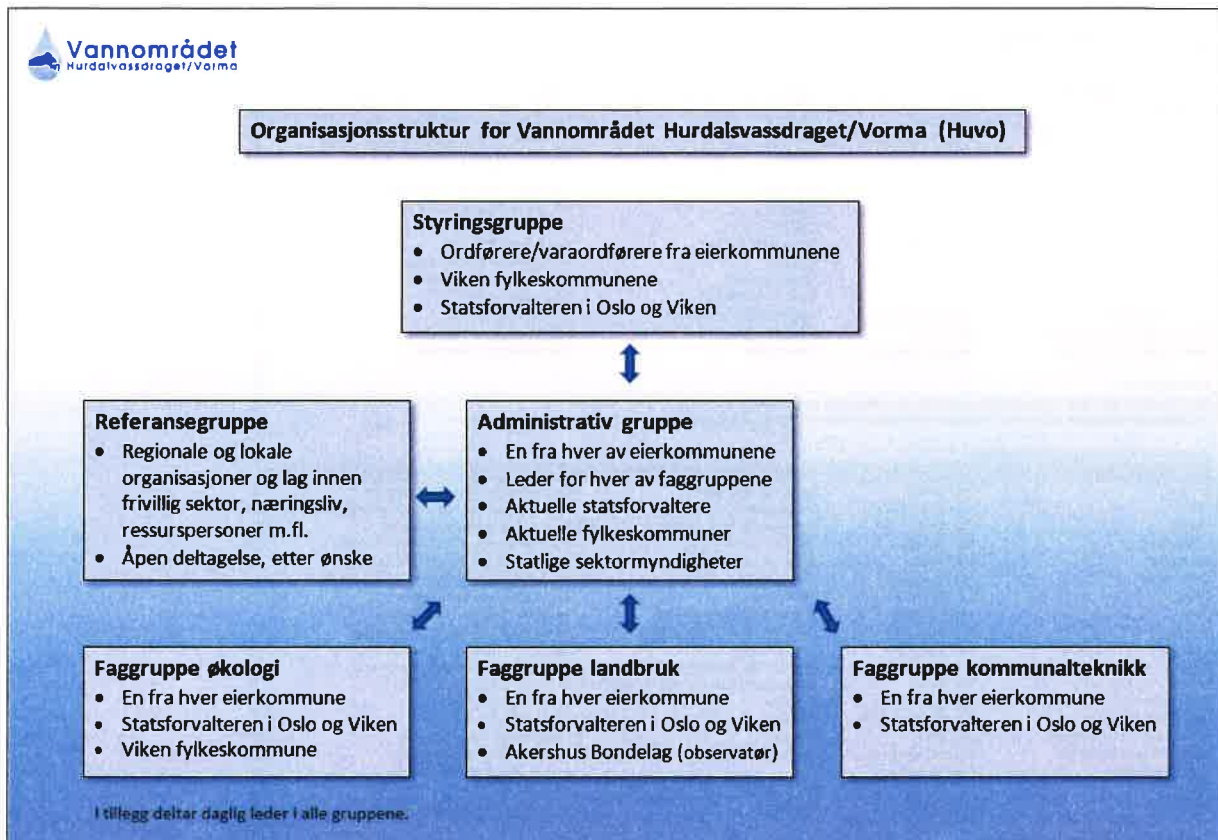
Vannområdet
Hurdalvassdraget/Vorma

Organisasjonsstruktur for Vannområdet Hurdalsvassdraget/Vorma (Huvo)

Styringsgruppe
- Ordførere/varaordførere fra eierkommunene
- Viken fylkeskommunene
- Statsforvalteren i Oslo og Viken

Referansegruppe
- Regionale og lokale organisasjoner og lag innen frivillig sektor, næringsliv, ressurspersoner m.fl.
- Åpen deltagelse, etter ønske

Administrativ gruppe
- En fra hver av eierkommunene
- Leder for hver av faggruppene
- Aktuelle statsforvaltere
- Aktuelle fylkeskommuner
- Statlige sektormyndigheter

Faggruppe økologi
- En fra hver eierkommune
- Statsforvalteren i Oslo og Viken
- Viken fylkeskommune

Faggruppe landbruk
- En fra hver eierkommune
- Statsforvalteren i Oslo og Viken
- Akershus Bondelag (observatør)

Faggruppe kommunalteknikk
- En fra hver eierkommune
- Statsforvalteren i Oslo og Viken

I tillegg deltar daglig leder i alle gruppene.